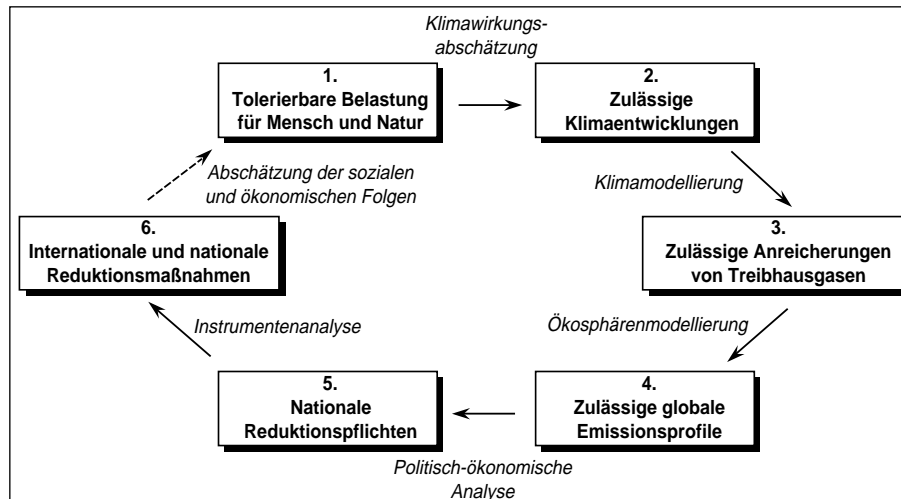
Klimawirkungsabschätzung

1.
Tolerierbare Belastung für Mensch und Natur

2.
Zulässige Klimaentwicklungen

Abschätzung der sozialen und ökonomischen Folgen

Klimamodellierung

6.
Internationale und nationale Reduktionsmaßnahmen

3.
Zulässige Anreicherungen von Treibhausgasen

Instrumentenanalyse

Ökosphärenmodellierung

5.
Nationale Reduktionspflichten

4.
Zulässige globale Emissionsprofile

Politisch-ökonomische Analyse